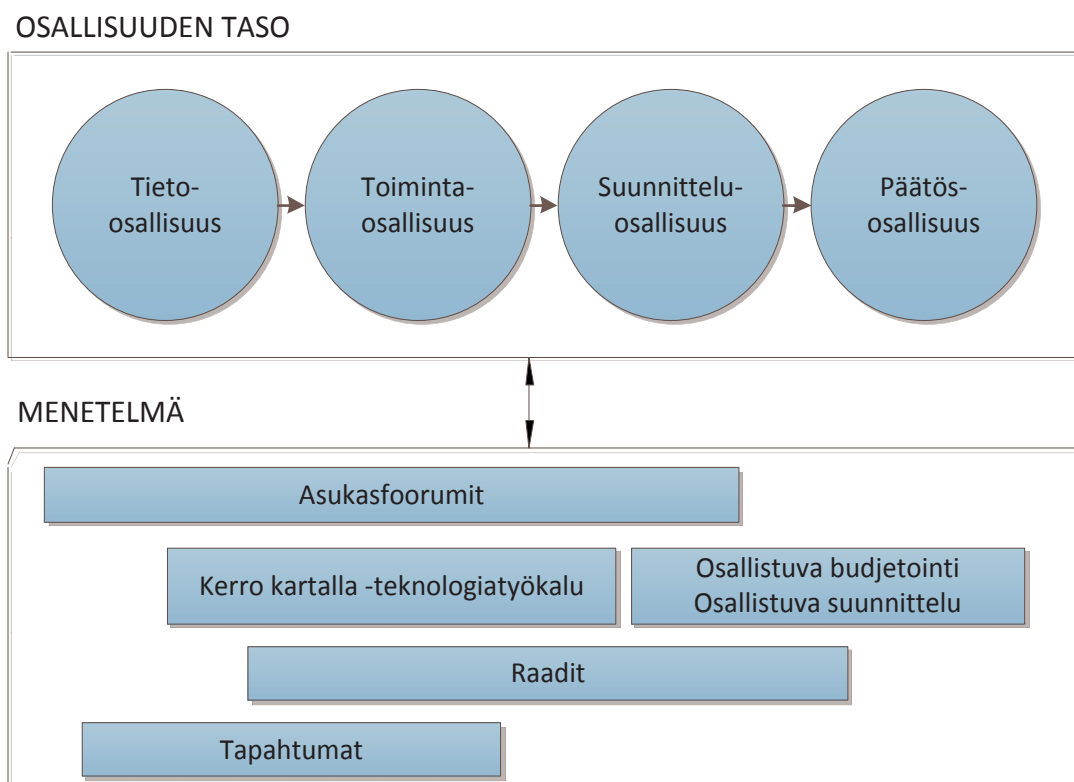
OSALLISUUDEN TASO

Tieto-osallisuus

Toiminta-osallisuus

Suunnittelu-osallisuus

Päätös-osallisuus

MENETELMÄ

Asukasfoorumit

Kerro kartalla -teknologiatyökalu

Osallistuva budjetointi
Osallistuva suunnittelu

Raadit

Tapahtumat